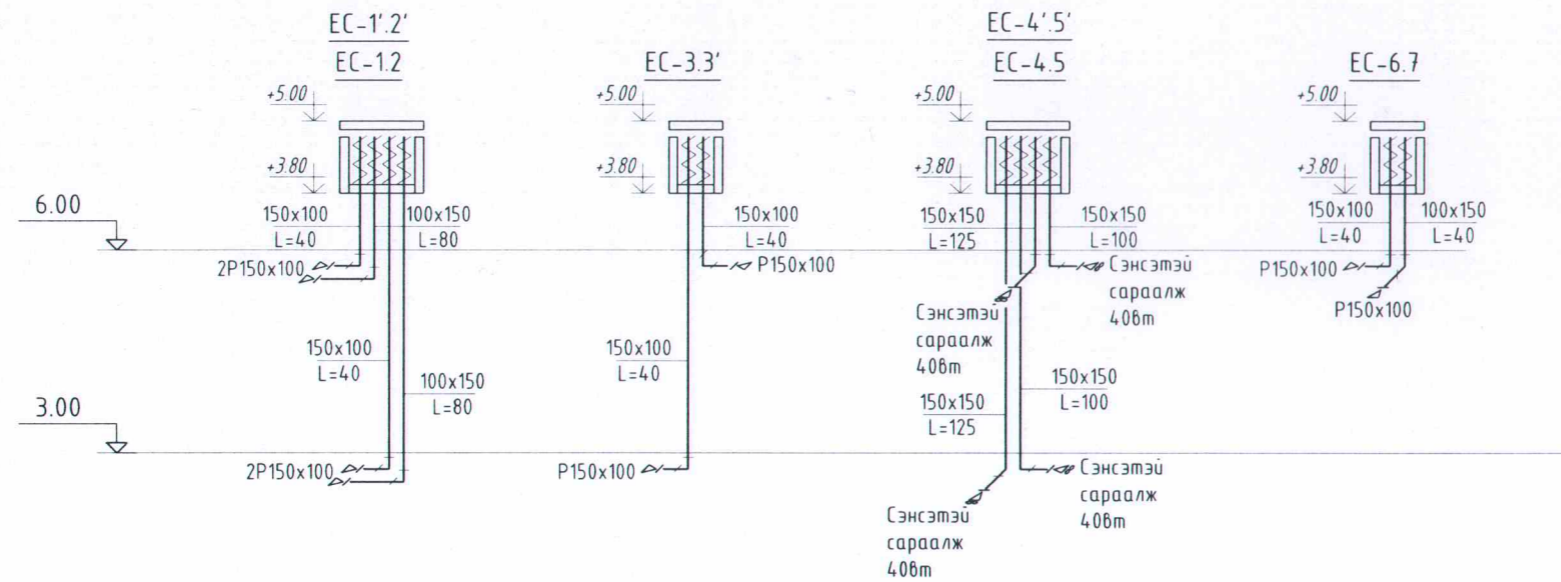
EC-1'.2'
EC-1.2

+5.00
+3.80

150x100
L=40

100x150
L=80

2P150x100

150x100
L=40

100x150
L=80

2P150x100

EC-3.3'

+5.00
+3.80

150x100
L=40

P150x100

150x100
L=40

P150x100

EC-4'.5'
EC-4.5

+5.00
+3.80

150x150
L=125

150x150
L=100

Сэнсэтэй сараалж 40бт

Сэнсэтэй сараалж 40бт

150x150
L=100

150x150
L=125

Сэнсэтэй сараалж 40бт

Сэнсэтэй сараалж 40бт

EC-6.7

+5.00
+3.80

150x100
L=40

100x150
L=40

P150x100

P150x100

6.00

3.00